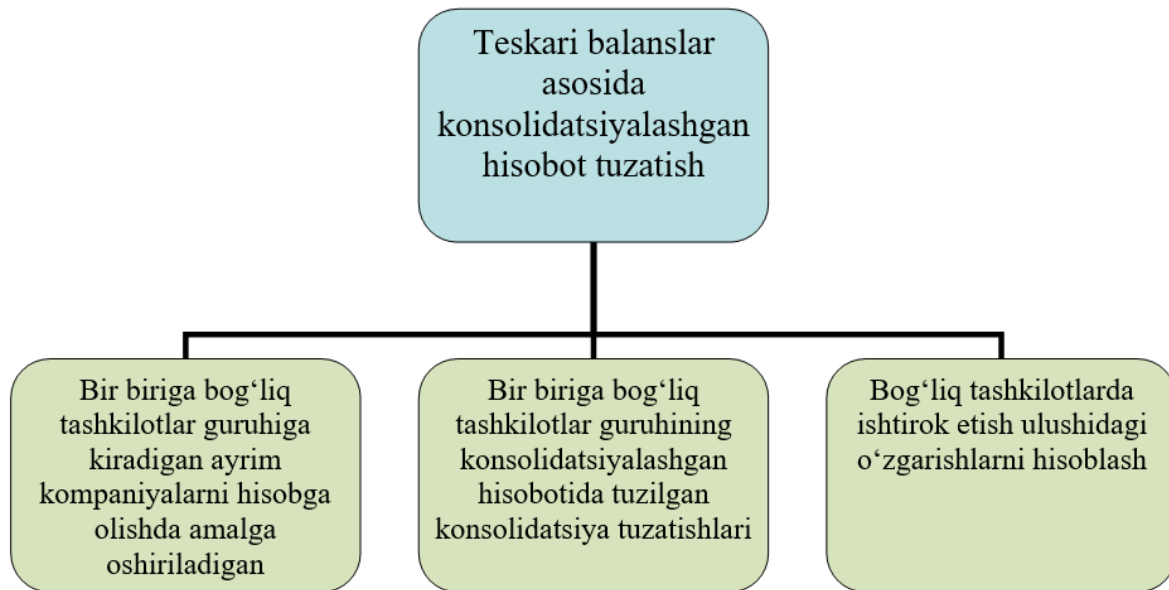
Teskari balanslar asosida konsolidatsiyalashgan hisobot tuzatish

Bir biriga bog‘liq tashkilotlar guruhiga kiradigan ayrim kompaniyalarni hisobga olishda amalga oshiriladigan

Bir biriga bog‘liq tashkilotlar guruhining konsolidatsiyalashgan hisobotida tuzilgan konsolidatsiya tuzatishlari

Bog‘liq tashkilotlarda ishtirok etish ulushidagi o‘zgarishlarni hisoblash